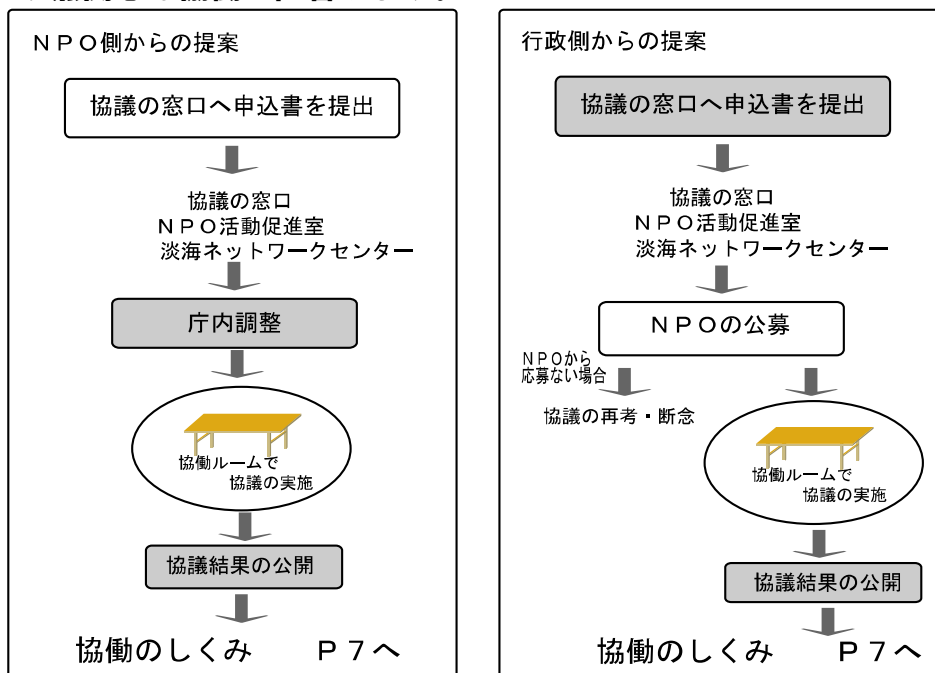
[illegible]

ＮＰＯ側からの提案

協議の窓口へ申込書を提出

協議の窓口
ＮＰＯ活動促進室
淡海ネットワークセンター

庁内調整

協働ルームで
協議の実施

協議結果の公開

協働のしくみ　　Ｐ７へ

行政側からの提案

協議の窓口へ申込書を提出

協議の窓口
ＮＰＯ活動促進室
淡海ネットワークセンター

ＮＰＯの公募

ＮＰＯから
応募ない場合

協議の再考・断念

協働ルームで
協議の実施

協議結果の公開

協働のしくみ　　Ｐ７へ